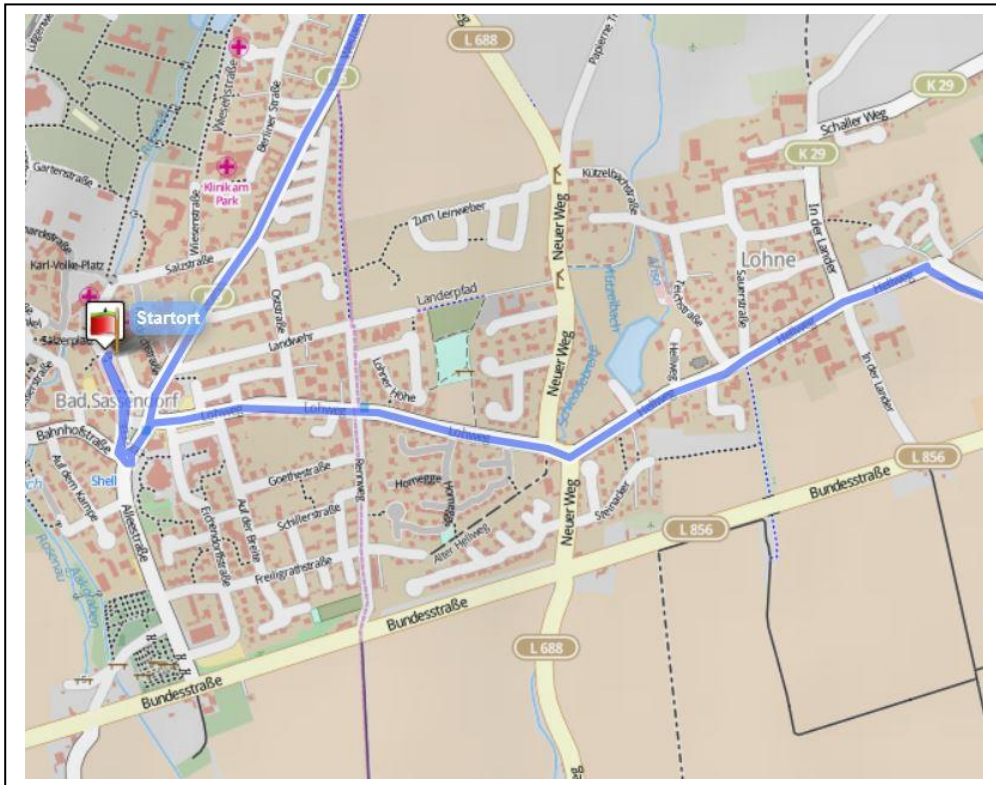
L 688
K 29
Schaller Weg
K 29
Weslerstraße
Berliner Straße
Klinik am Park
Gartenstraße
Zum Leinweber
Kützelbachstraße
Neuer Weg
Lohne
In der Lander
Hellweg
Karl-Vollke-Platz
Salzstraße
Landerpfad
Startort
Landwehr
Lohner Höhe
Saurerstraße
Feldstraße
Bad Sassendorf
Lohweg
Lohweg
Lohweg
Hellweg
Bahnhofstraße
Shell
Goethestraße
Homegge
Rennweg
Neuer Weg
Bundesstraße
L 856
Alleestraße
Schillerstraße
Alter Hellweg
L 856
Freiligrathstraße
Bundesstraße
L 688
Bundesstraße
In der Lander